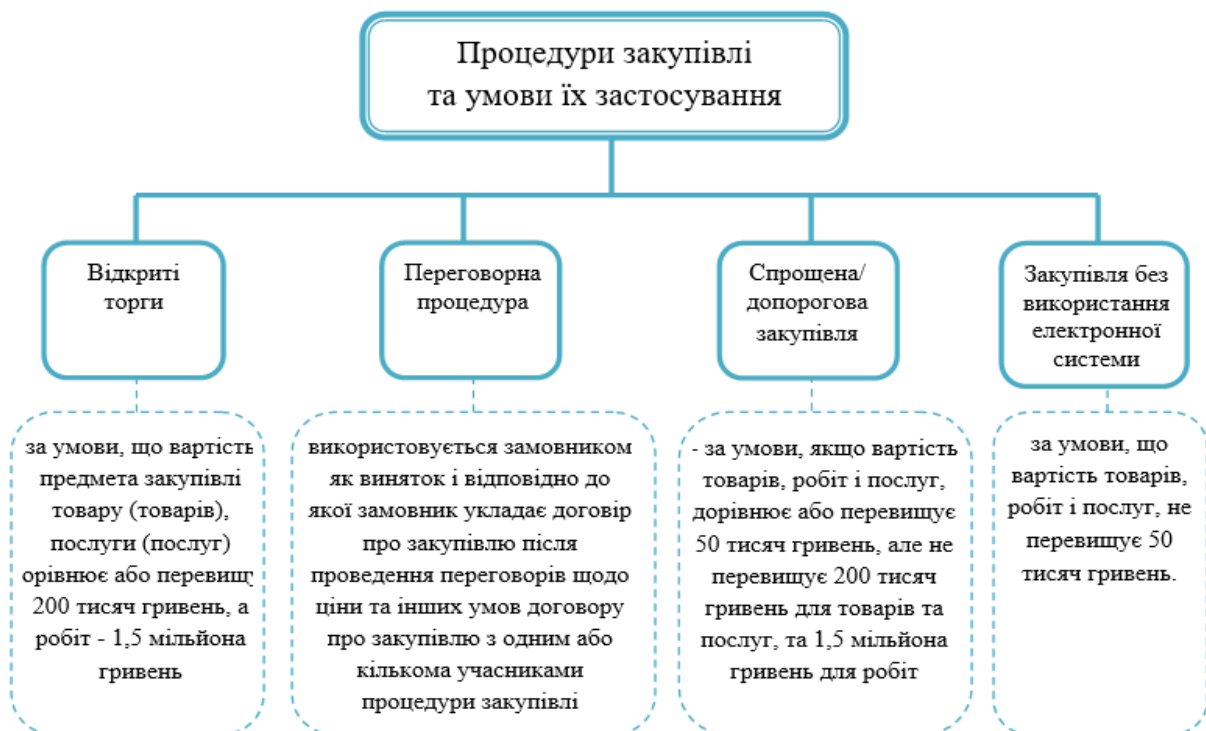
Процедури закупівлі та умови їх застосування

Відкриті торги

за умови, що вартість предмета закупівлі товару (товарів), послуги (послуг) орівнює або перевищ 200 тисяч гривень, а робіт - 1,5 мільйона гривень

Переговорна процедура

використовується замовником як виняток і відповідно до якої замовник укладає договір про закупівлю після проведення переговорів щодо ціни та інших умов договору про закупівлю з одним або кількома учасниками процедури закупівлі

Спрощена/ допорогова закупівля

- за умови, якщо вартість товарів, робіт і послуг, дорівнює або перевищує 50 тисяч гривень, але не перевищує 200 тисяч гривень для товарів та послуг, та 1,5 мільйона гривень для робіт

Закупівля без використання електронної системи

за умови, що вартість товарів, робіт і послуг, не перевищує 50 тисяч гривень.